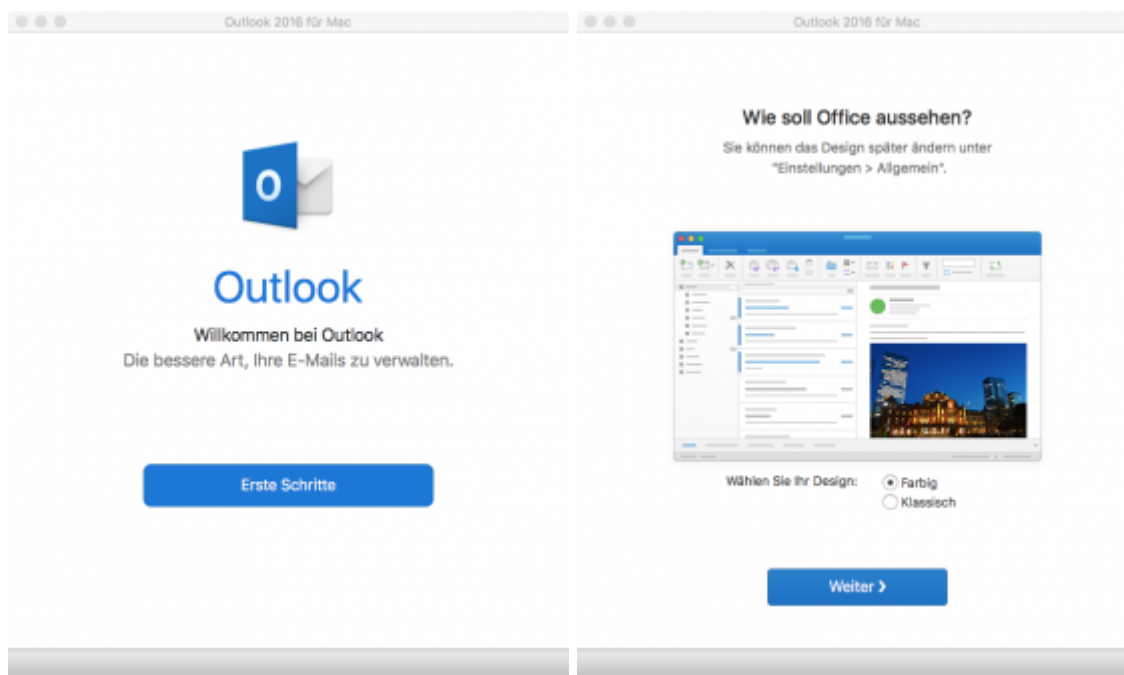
Outlook 2016 für Mac

O

Outlook

Willkommen bei Outlook

Die bessere Art, Ihre E-Mails zu verwalten.

Erste Schritte

Outlook 2016 für Mac

Wie soll Office aussehen?

Sie können das Design später ändern unter "Einstellungen > Allgemein".

Wählen Sie Ihr Design:

Farbig

Klassisch

Weiter ›